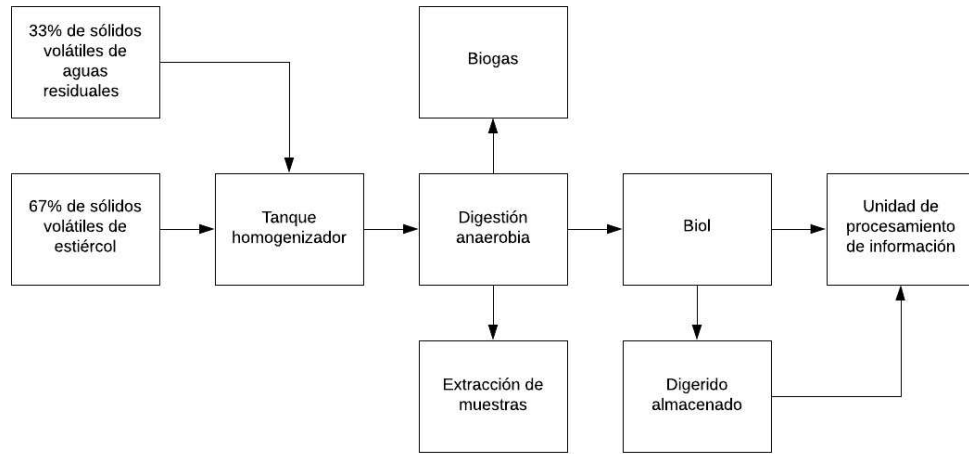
33% de sólidos volátiles de aguas residuales

67% de sólidos volátiles de estiércol

Tanque homogenizador

Biogas

Digestión anaerobia

Extracción de muestras

Biol

Digerido almacenado

Unidad de procesamiento de información